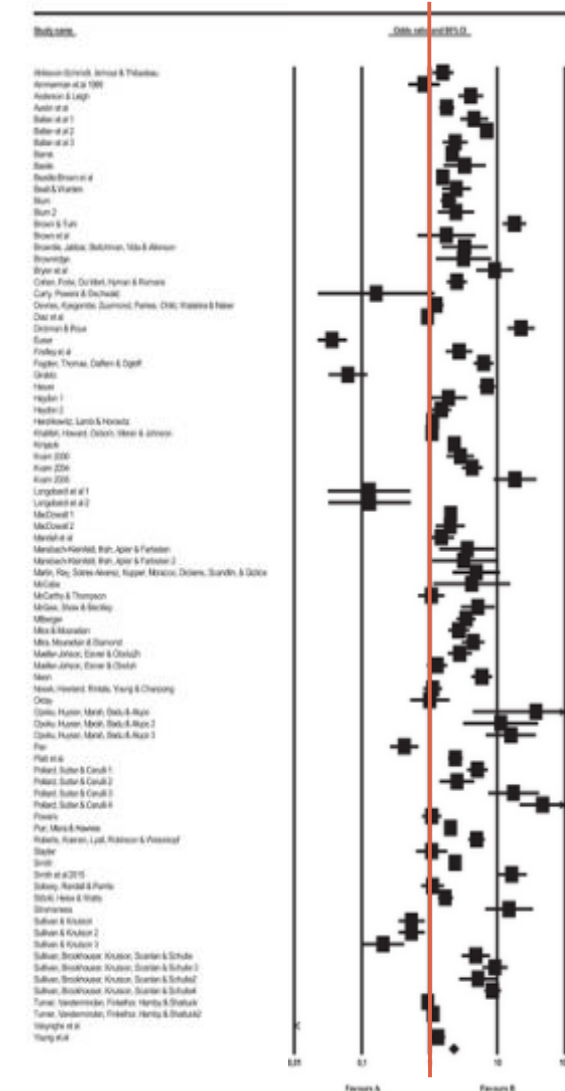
Study name

Odds ratio and 95% CI

Abbasson-Schmidt, Jehoud & Thibadeau
Ammerman et al 1999
Anderson & Leigh
Austin et al
Balter et al 1
Balter et al 2
Balter et al 3
Barnk
Bavle
Bazelle-Brown et al
Beall & Warden
Blum
Blum 2
Brown & Turk
Brown et al
Brownlie, Jabbar, Beitchman, Vida & Atkinson
Brownridge
Bryan et al
Cohen, Poole, Du Mont, Hyman & Romano
Curry, Powers & Oschwald
Devries, Kyegombe, Zuurmond, Parkes, Child, Walakira & Naker
Diaz et al
Dickman & Roux
Euser
Findley et al
Fogden, Thomas, Daffern & Ogloff
Giraldo
Haven
Haydon 1
Haydon 2
Hershkowitz, Lamb & Horowitz
Khalifeh, Howard, Osborn, Moran & Johnson
Kirkpatrick
Kvam 2000
Kvam 2004
Kvam 2005
Lungsbeard et al 1
Lungsbeard et al 2
MacDowall 1
MacDowall 2
Mandell et al
Mansbach-Kleinfeld, Ifrah, Apter & Farbstein
Mansbach-Kleinfeld, Ifrah, Apter & Farbstein 2
Martin, Ray, Sotres-Alvarez, Kupper, Moracco, Dickens, Scandlin, & Gizlice
McCabe
McCarthy & Thompson
McGee, Shaw & Beckley
Milberger
Miles & Mooradian
Miles, Mooradian & Diamond
Mueller-Johnson, Eisner & Obsuth
Mueller-Johnson, Eisner & Obsuth
Nixon
Nosek, Howland, Rintala, Young & Chanpong
Oktay
Ojoku, Hussen, Marsh, Badu & Akpo
Ojoku, Hussen, Marsh, Badu & Akpo 2
Ojoku, Hussen, Marsh, Badu & Akpo 3
Pan
Platt et al
Pollard, Sutter & Cerulli 1
Pollard, Sutter & Cerulli 2
Pollard, Sutter & Cerulli 3
Pollard, Sutter & Cerulli 4
Powers
Puri, Misra & Hawkes
Roberts, Koenen, Lyall, Robinson & Weisskopf
Stapler
Smith
Smith et al 2015
Sobsey, Randall & Parrila
Stöckl, Heise & Watts
Shimamema
Sullivan & Knutson
Sullivan & Knutson 2
Sullivan & Knutson 3
Sullivan, Brookhouser, Knutson, Scanlan & Schulte
Sullivan, Brookhouser, Knutson, Scanlan & Schulte 2
Sullivan, Brookhouser, Knutson, Scanlan & Schulte3
Sullivan, Brookhouser, Knutson, Scanlan & Schulte4
Turner, Vanderminden, Finkelhor, Hamby & Shattuck
Turner, Vanderminden, Finkelhor, Hamby & Shattuck2
Wijesinghe et al
Young et al

0.01
0.1
1
10
100

Favours A
Favours B